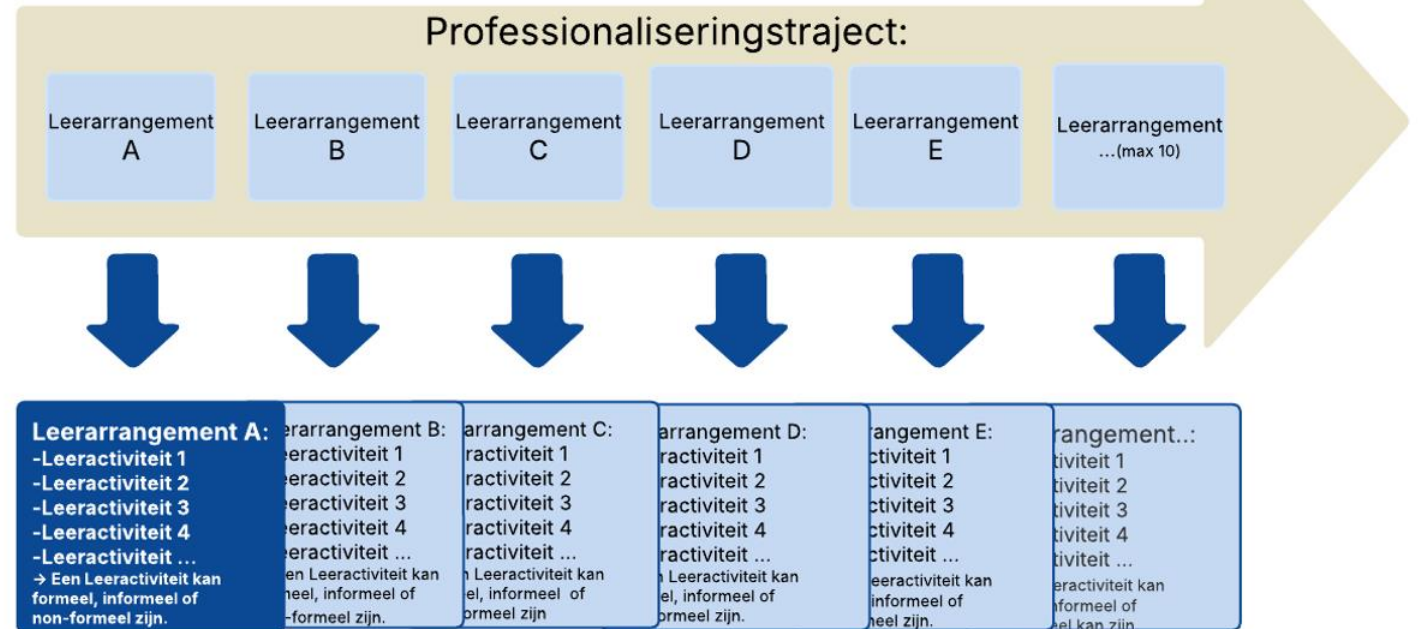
Professionaliseringstraject:

Leerarrangement A

Leerarrangement B

Leerarrangement C

Leerarrangement D

Leerarrangement E

Leerarrangement ...(max 10)

Leerarrangement A:
-Leeractiviteit 1
-Leeractiviteit 2
-Leeractiviteit 3
-Leeractiviteit 4
-Leeractiviteit ...
→ Een Leeractiviteit kan formeel, informeel of non-formeel zijn.

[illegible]erarrangement B:
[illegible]eeractiviteit 1
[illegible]eeractiviteit 2
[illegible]eeractiviteit 3
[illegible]eeractiviteit 4
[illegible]eeractiviteit ...
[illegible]en Leeractiviteit kan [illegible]eel, informeel of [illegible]-formeel zijn.

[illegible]arrangement C:
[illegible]ractiviteit 1
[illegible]ractiviteit 2
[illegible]ractiviteit 3
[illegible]ractiviteit 4
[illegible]ractiviteit ...
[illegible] Leeractiviteit kan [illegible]el, informeel of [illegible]ormeel zijn

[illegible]arrangement D:
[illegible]ractiviteit 1
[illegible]ractiviteit 2
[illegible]ractiviteit 3
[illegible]ractiviteit 4
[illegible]ractiviteit ...
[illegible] Leeractiviteit kan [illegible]el, informeel of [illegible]ormeel zijn.

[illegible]angement E:
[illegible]ctiviteit 1
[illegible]ctiviteit 2
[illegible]ctiviteit 3
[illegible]ctiviteit 4
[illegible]ctiviteit ...
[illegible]eeractiviteit kan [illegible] informeel of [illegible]eel zijn.

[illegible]angement..:
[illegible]tiviteit 1
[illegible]tiviteit 2
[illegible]tiviteit 3
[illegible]tiviteit 4
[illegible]tiviteit ...
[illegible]eractiviteit kan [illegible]nformeel of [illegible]eel kan zijn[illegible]